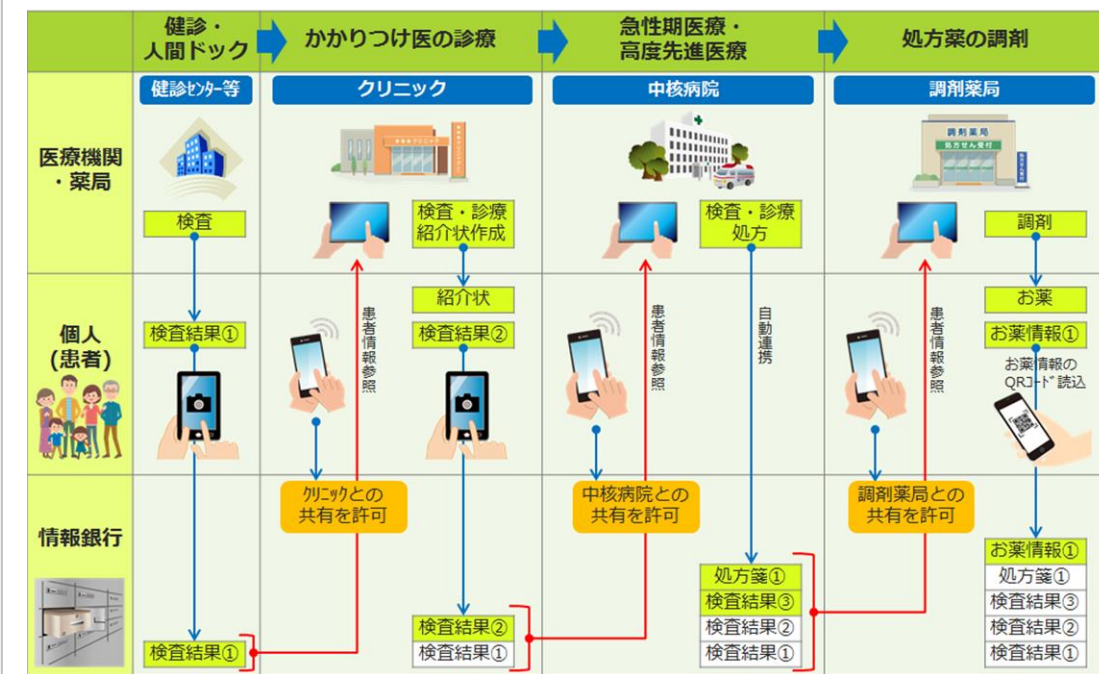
健診・人間ドック
かかりつけ医の診療
急性期医療・高度先進医療
処方薬の調剤

健診センター等
クリニック
中核病院
調剤薬局

医療機関・薬局
個人(患者)
情報銀行

調剤薬局
処方せん受付

検査
検査・診療
紹介状作成
検査・診療
処方
調剤

検査結果①
紹介状
検査結果②
患者情報参照
患者情報参照
自動連携
患者情報参照
お薬
お薬情報①
お薬情報のQRコード読込

クリニックとの共有を許可
中核病院との共有を許可
調剤薬局との共有を許可

検査結果①
検査結果②
検査結果①
処方箋①
検査結果③
検査結果②
検査結果①
お薬情報①
処方箋①
検査結果③
検査結果②
検査結果①